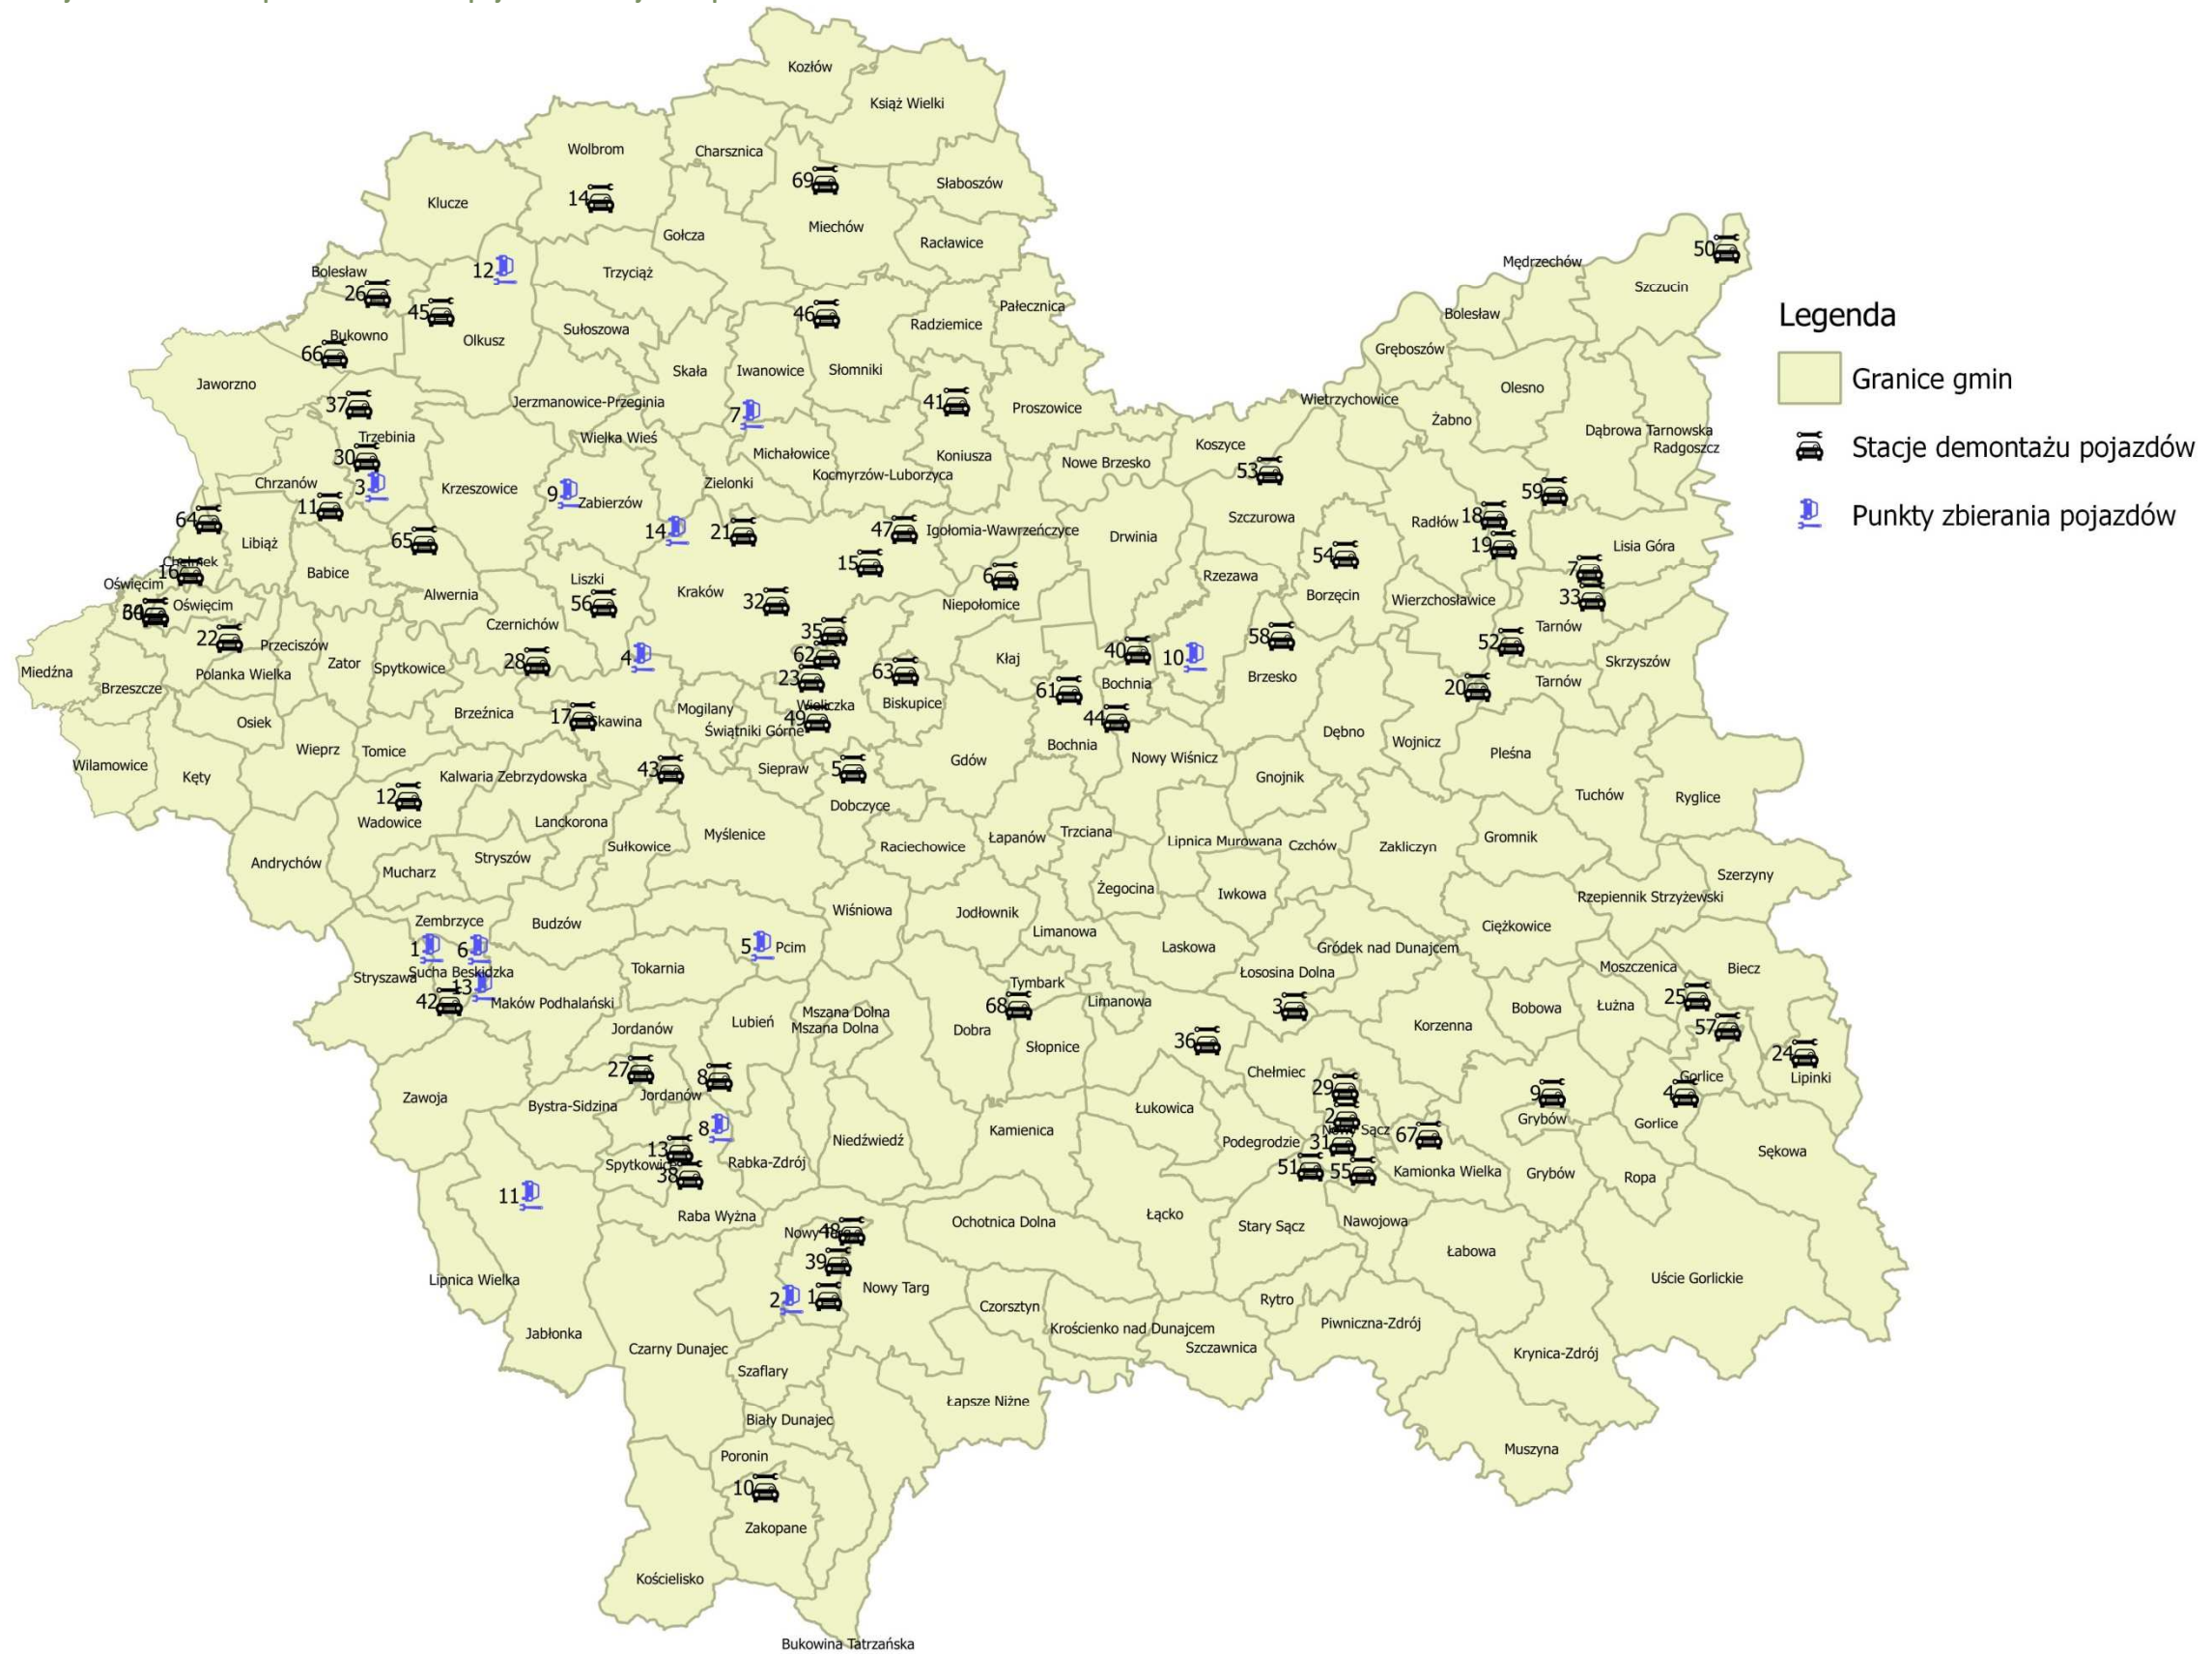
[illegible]

Legenda

Granice gmin

Stacje demontażu pojazdów

Punkty zbierania pojazdów

Kozłów
Książ Wielki
Wolbrom
Charsznica
69
Słaboszów
Klucze
14
Miechów
Gołcza
Racławice
50
Mędrzechów
Szczucin
12
Bolesław
Trzyciąż
26
Pałecznica
45
46
Bolesław
Sułoszowa
Radziemice
Olkusz
Bukowno
Gręboszów
66
Skała
Iwanowice
Słomniki
Olesno
Jaworzno
37
Wietrzychowice
Jerzmanowice-Przeginia
41
Proszowice
Żabno
7
Trzebinia
Wielka Wieś
Dąbrowa Tarnowska
Radgoszcz
Koszyce
Michałowice
Koniusza
30
Nowe Brzesko
Kocmyrzów-Luborzyca
53
Chrzanów
3
Krzeszowice
9
Zabierzów
Zielonki
59
11
Szczurowa
Radłów
18
64
14
21
47
Igołomia-Wawrzeńczyce
Drwinia
Lisia Góra
Libiąż
65
19
Chełmek
15
54
16
Babice
6
Rzezawa
7
Oświęcim
Liszki
Kraków
Borzęcin
Wierzchosławice
33
60
Oświęcim
56
32
Niepołomice
Alwernia
35
Tarnów
22
Czernichów
52
Przeciszów
40
58
Skrzyszów
62
10
Kłaj
Miedźna
Zator
Spytkowice
4
63
Polanka Wielka
28
Brzesko
Tarnów
Brzeszcze
23
Bochnia
20
61
Biskupice
Mogilany
44
Osiek
Brzeźnica
17
Skawina
Wieliczka
Dębno
49
Świątniki Górne
Bochnia
Wojnicz
Pleśna
Wieprz
Tomice
Gdów
Wilamowice
Nowy Wiśnicz
43
Siepraw
5
Gnojnik
Kęty
Kalwaria Zebrzydowska
Tuchów
12
Ryglice
Wadowice
Dobczyce
Lanckorona
Myślenice
Łapanów
Trzciana
Gromnik
Sułkowice
Lipnica Murowana
Czchów
Raciechowice
Zakliczyn
Andrychów
Stryszów
Szerzyny
Mucharz
Żegocina
Wiśniowa
Rzepiennik Strzyżewski
Iwkowa
Jodłownik
Budzów
Zembrzyce
Ciężkowice
Limanowa
1
6
5
Pcim
Laskowa
Gródek nad Dunajcem
Sucha Beskidzka
Tokarnia
Moszczenica
Biecz
Stryszawa
13
Łososina Dolna
Tymbark
42
Maków Podhalański
25
Limanowa
3
Łużna
Bobowa
Mszana Dolna
68
Lubień
Mszana Dolna
Korzenna
57
Jordanów
Dobra
Słopnice
36
24
27
Chełmiec
8
Gorlice
Lipinki
Zawoja
29
9
Jordanów
4
Bystra-Sidzina
Łukowica
2
Grybów
8
Gorlice
Nowy Sącz
Niedźwiedź
Kamienica
67
13
Podegrodzie
31
Sękowa
Rabka-Zdrój
Spytkowice
51
55
Kamionka Wielka
Grybów
38
Ropa
11
Łącko
Raba Wyżna
Nawojowa
Ochotnica Dolna
Stary Sącz
48
Nowy Targ
Łabowa
39
Uście Gorlickie
Lipnica Wielka
Nowy Targ
2
1
Rytro
Czorsztyn
Krościenko nad Dunajcem
Piwniczna-Zdrój
Jabłonka
Czarny Dunajec
Szczawnica
Krynica-Zdrój
Szaflary
Łapsze Niżne
Biały Dunajec
Muszyna
Poronin
10
Zakopane
Kościelisko
Bukowina Tatrzańska